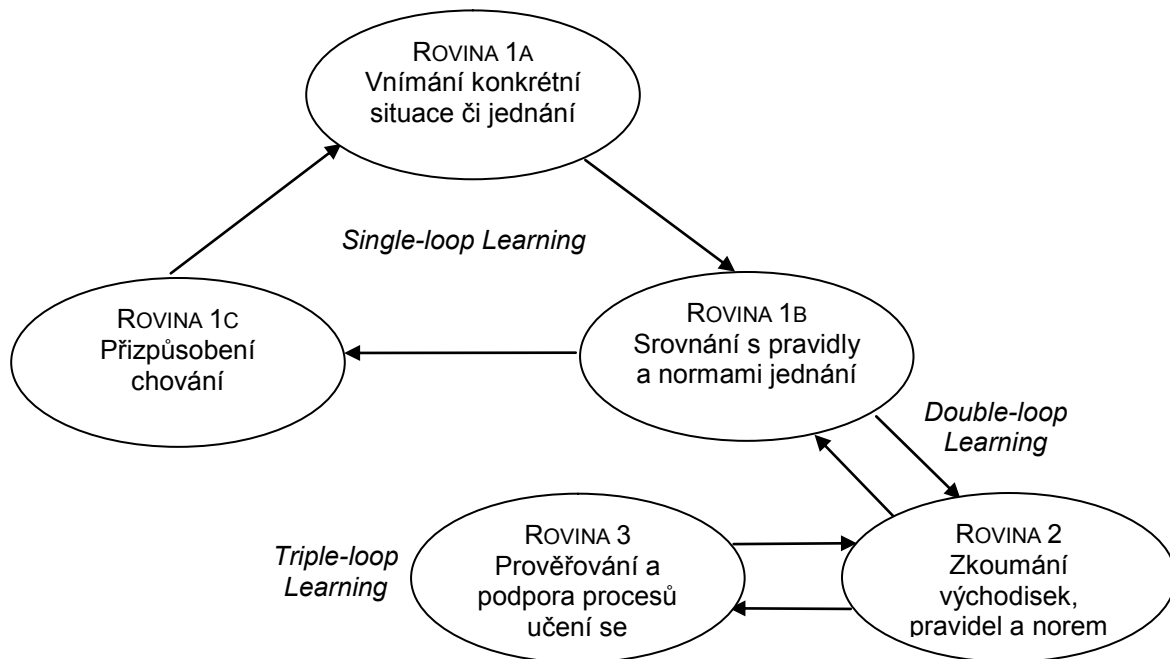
ROVINA 1A
Vnímání konkrétní situace či jednání

Single-loop Learning

ROVINA 1C
Přizpůsobení chování

ROVINA 1B
Srovnání s pravidly a normami jednání

Double-loop Learning

Triple-loop Learning

ROVINA 3
Prověřování a podpora procesů učení se

ROVINA 2
Zkoumání východisek, pravidel a norem